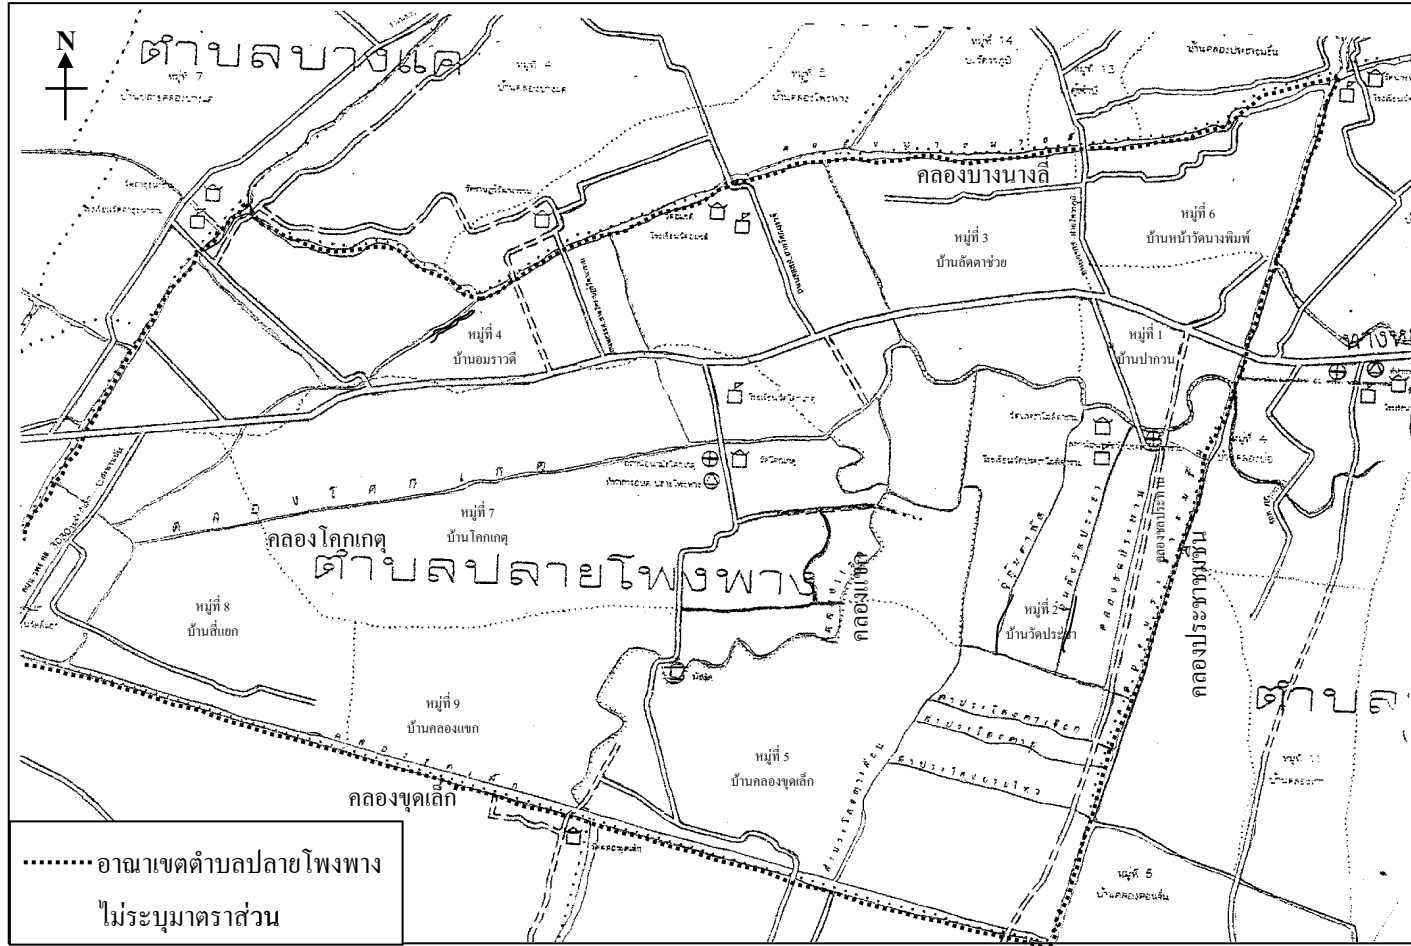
N

ตำบลบางแค

หมู่ที่ 7

หมู่ที่ 4

หมู่ที่ 5

หมู่ที่ 14

หมู่ที่ 13

คลองบางนางลี่

หมู่ที่ 6
บ้านหน้าวัดนางพิมพ์

หมู่ที่ 3
บ้านลัดตาช่วย

หมู่ที่ 4
บ้านอมราวดี

หมู่ที่ 1
บ้านปากวน

หมู่ที่ 4

คลองโคกเกตุ

หมู่ที่ 7
บ้านโคกเกตุ

ตำบลปลายโพงพาง

คลองแพรกแพ

หมู่ที่ 8
บ้านสี่แยก

หมู่ที่ 2
บ้านวัดประชา

คลองประชาชมชื่น

ตำบล

หมู่ที่ 9
บ้านคลองแขก

หมู่ที่ 5
บ้านคลองขุดเล็ก

หมู่ที่ 11

คลองขุดเล็ก

หมู่ที่ 5

อาณาเขตตำบลปลายโพงพาง

ไม่ระบุมาตราส่วน